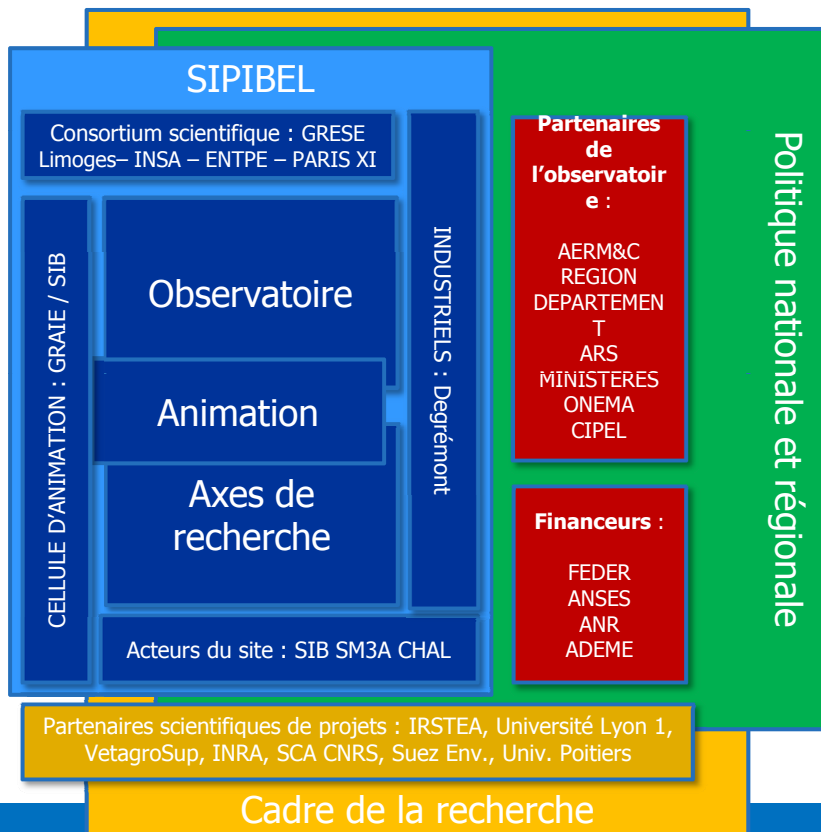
SIPIBEL

Consortium scientifique : GRESE Limoges– INSA – ENTPE – PARIS XI

CELLULE D'ANIMATION : GRAIE / SIB

Observatoire

Animation

Axes de recherche

INDUSTRIELS : Degrémont

Acteurs du site : SIB SM3A CHAL

Partenaires de l'observatoire :

AERM&C
REGION
DEPARTEMENT
ARS
MINISTERES
ONEMA
CIPEL

Financeurs :

FEDER
ANSES
ANR
ADEME

Politique nationale et régionale

Partenaires scientifiques de projets : IRSTEA, Université Lyon 1, VetagroSup, INRA, SCA CNRS, Suez Env., Univ. Poitiers

Cadre de la recherche